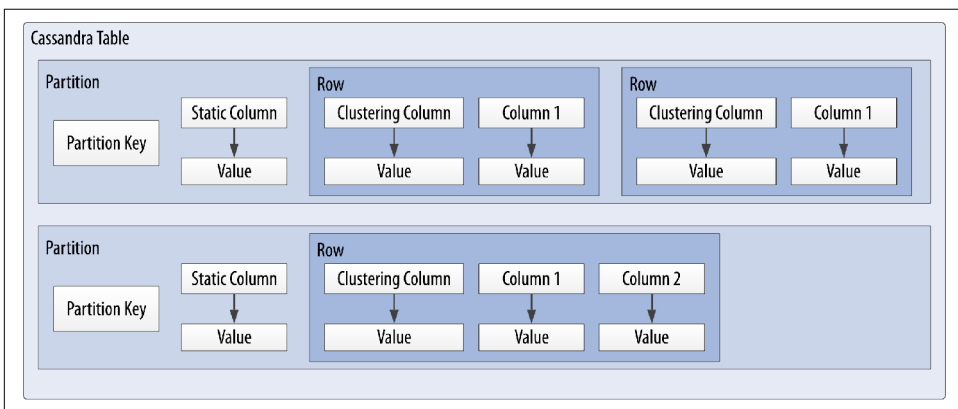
Cassandra Table

Partition

Partition Key

Static Column

Value

Row

Clustering Column

Value

Column 1

Value

Row

Clustering Column

Value

Column 1

Value

Partition

Partition Key

Static Column

Value

Row

Clustering Column

Value

Column 1

Value

Column 2

Value